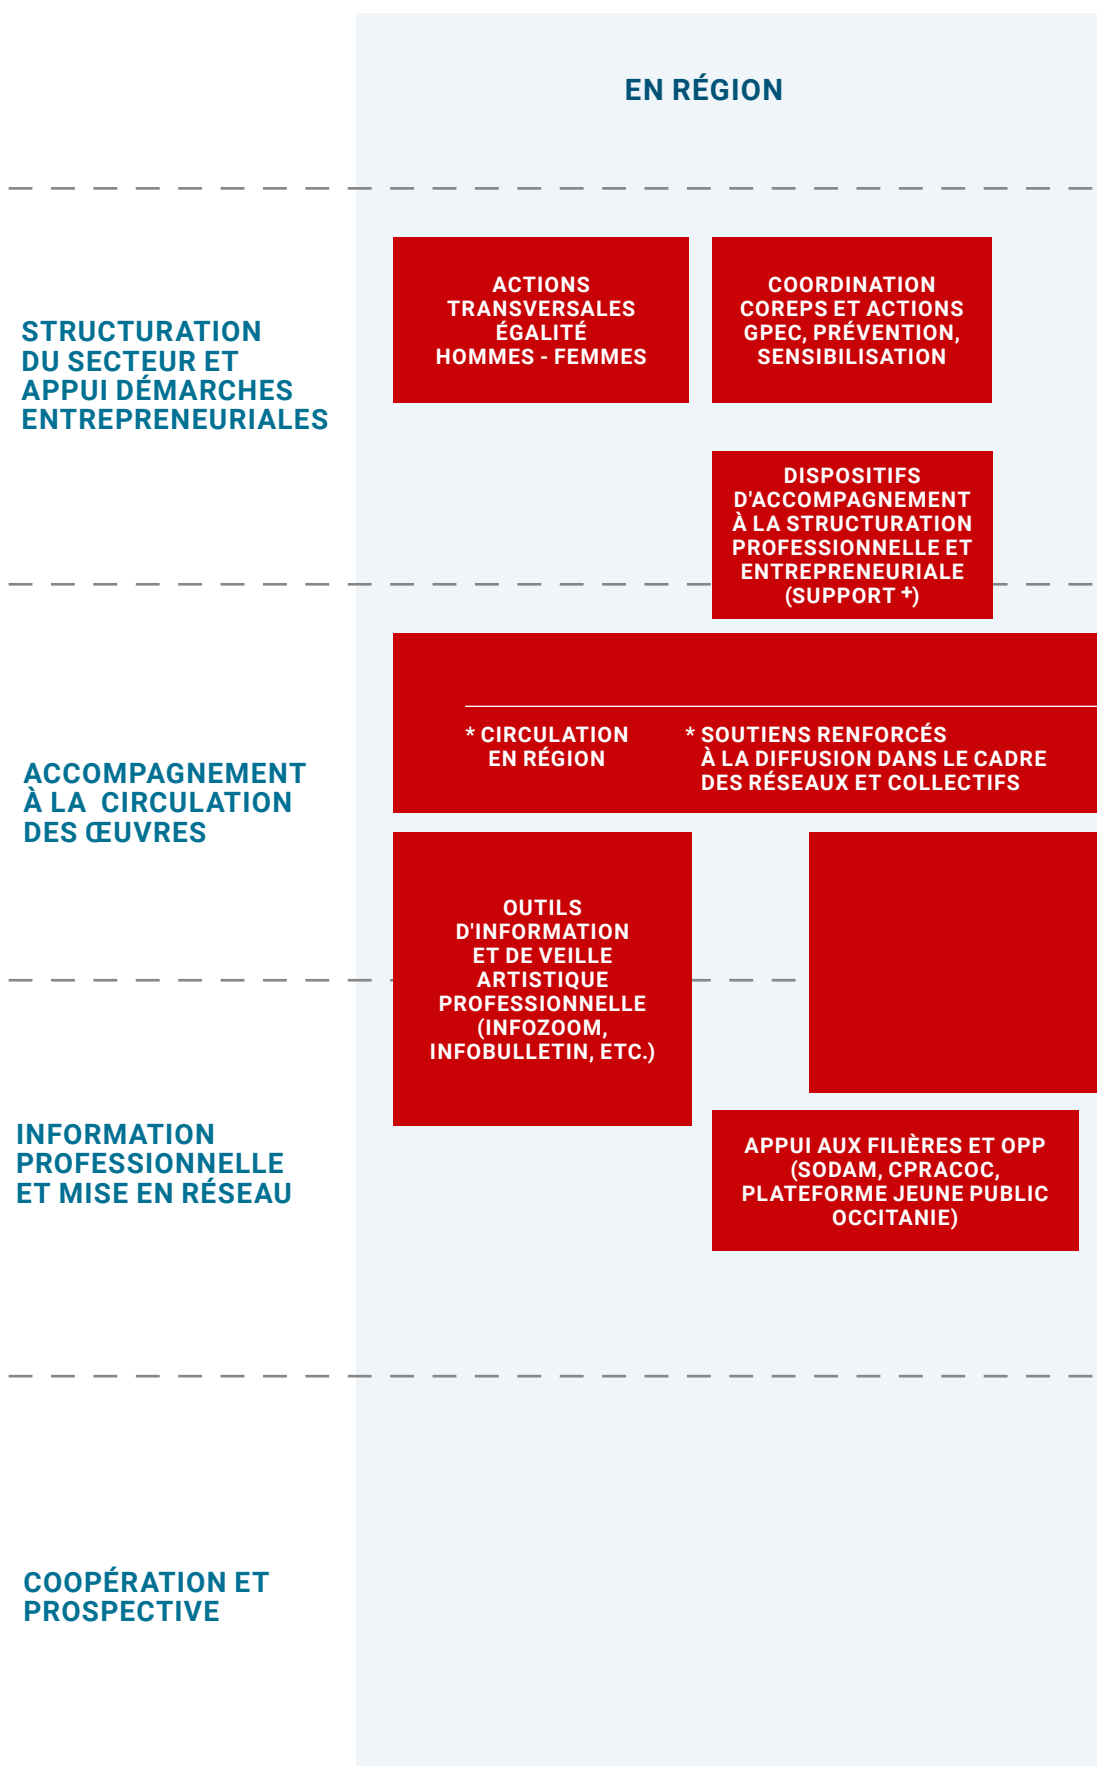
EN RÉGION

STRUCTURATION DU SECTEUR ET APPUI DÉMARCHES ENTREPRENEURIALES

ACTIONS TRANSVERSALES ÉGALITÉ HOMMES - FEMMES

COORDINATION COREPS ET ACTIONS GPEC, PRÉVENTION, SENSIBILISATION

DISPOSITIFS D'ACCOMPAGNEMENT À LA STRUCTURATION PROFESSIONNELLE ET ENTREPRENEURIALE (SUPPORT +)

ACCOMPAGNEMENT À LA CIRCULATION DES ŒUVRES

* CIRCULATION EN RÉGION

* SOUTIENS RENFORCÉS À LA DIFFUSION DANS LE CADRE DES RÉSEAUX ET COLLECTIFS

OUTILS D'INFORMATION ET DE VEILLE ARTISTIQUE PROFESSIONNELLE (INFOZOOM, INFOBULLETIN, ETC.)

INFORMATION PROFESSIONNELLE ET MISE EN RÉSEAU

APPUI AUX FILIÈRES ET OPP (SODAM, CPRACOC, PLATEFORME JEUNE PUBLIC OCCITANIE)

COOPÉRATION ET PROSPECTIVE